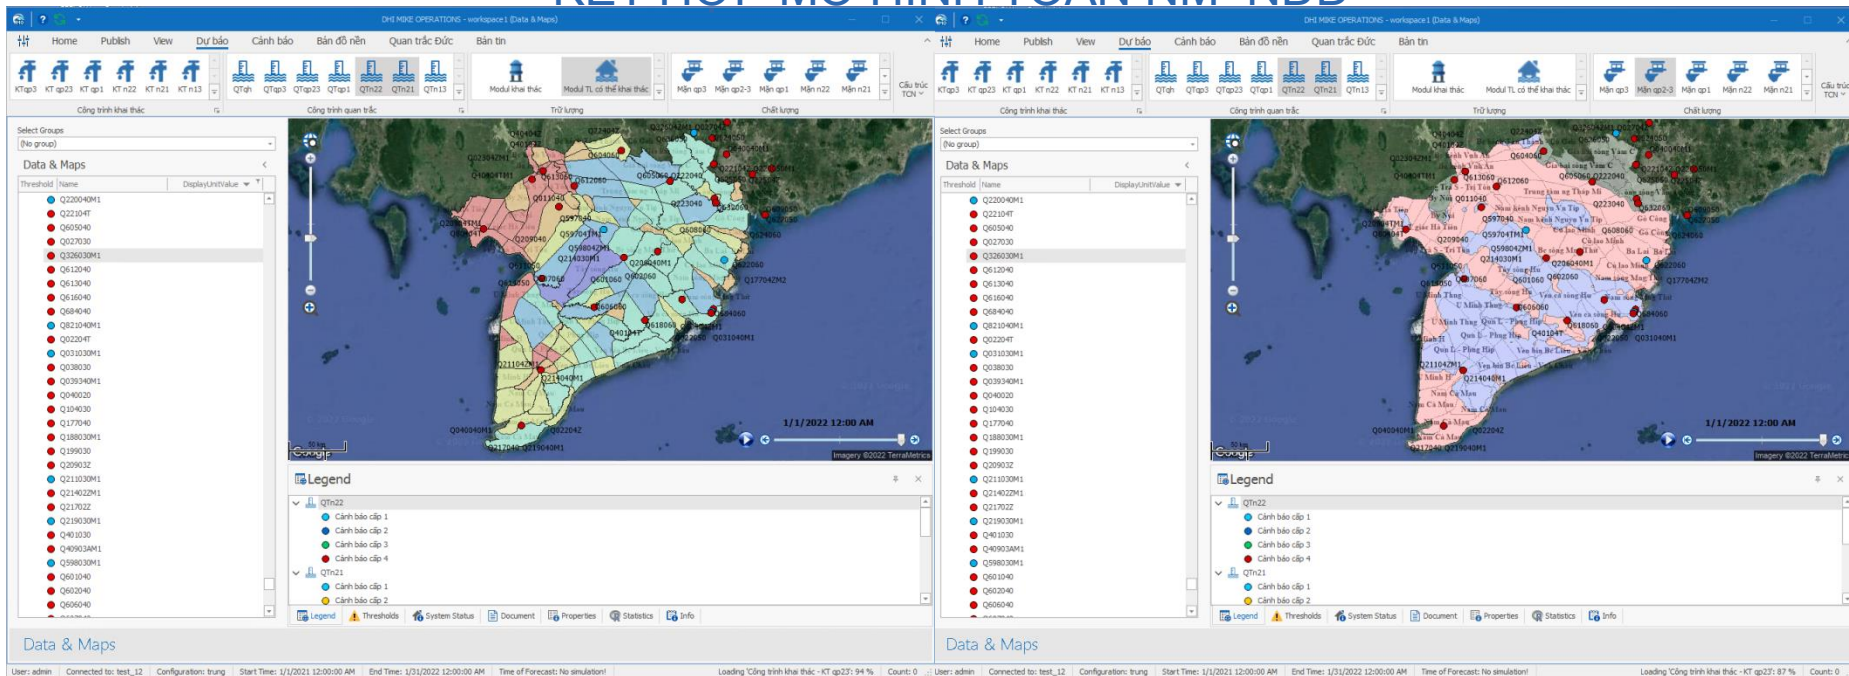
DHI MIKE OPERATIONS - workspace1 (Data & Maps)

Home Publish View Dự báo Cảnh báo Bản đồ nền Quan trắc Đức Bản tin

KTqp3 KT qp23 KT qp1 KT n22 KT n21 KT n13 QTqh QTqp3 QTqp23 QTqp1 QTn22 QTn21 QTn13 Modul khai thác Modul TL có thể khai thác Mặn qp3 Mặn qp2-3 Mặn qp1 Mặn n22 Mặn n21 Cấu trúc TCN

Công trình khai thác Công trình quan trắc Trữ lượng Chất lượng

Select Groups
(No group)
Data & Maps
Threshold Name DisplayUnitValue

Q220040M1
Q22104T
Q605040
Q027030
Q326030M1
Q612040
Q613040
Q616040
Q684040
Q821040M1
Q02204T
Q031030M1
Q038030
Q039340M1
Q040020
Q104030
Q177040
Q188030M1
Q199030
Q20903Z
Q211030M1
Q214022M1
Q21702Z
Q219030M1
Q401030
Q40903AM1
Q598030M1
Q601040
Q602040
Q606040

1/1/2022 12:00 AM
Imagery ©2022 TerraMetrics

Legend
QTn22
Cảnh báo cấp 1
Cảnh báo cấp 2
Cảnh báo cấp 3
Cảnh báo cấp 4
QTn21
Cảnh báo cấp 1
Cảnh báo cấp 2

Legend Thresholds System Status Document Properties Statistics Info

Data & Maps

User: admin Connected to: test_12 Configuration: trung Start Time: 1/1/2021 12:00:00 AM End Time: 1/31/2022 12:00:00 AM Time of Forecast: No simulation! Loading 'Công trình khai thác - KT qp23': 94 % Count: 0

DHI MIKE OPERATIONS - workspace1 (Data & Maps)

Home Publish View Dự báo Cảnh báo Bản đồ nền Quan trắc Đức Bản tin

KTqp3 KT qp23 KT qp1 KT n22 KT n21 KT n13 QTqh QTqp3 QTqp23 QTqp1 QTn22 QTn21 QTn13 Modul khai thác Modul TL có thể khai thác Mặn qp3 Mặn qp2-3 Mặn qp1 Mặn n22 Mặn n21 Cấu trúc TCN

Công trình khai thác Công trình quan trắc Trữ lượng Chất lượng

Select Groups
(No group)
Data & Maps
Threshold Name DisplayUnitValue

Q220040M1
Q22104T
Q605040
Q027030
Q326030M1
Q612040
Q613040
Q616040
Q684040
Q821040M1
Q02204T
Q031030M1
Q038030
Q039340M1
Q040020
Q104030
Q177040
Q188030M1
Q199030
Q20903Z
Q211030M1
Q214022M1
Q21702Z
Q219030M1
Q401030
Q40903AM1
Q598030M1
Q601040
Q602040
Q606040

1/1/2022 12:00 AM
Imagery ©2022 TerraMetrics

Legend
QTn22
Cảnh báo cấp 1
Cảnh báo cấp 2
Cảnh báo cấp 3
Cảnh báo cấp 4
QTn21
Cảnh báo cấp 1
Cảnh báo cấp 2

Legend Thresholds System Status Document Properties Statistics Info

Data & Maps

User: admin Connected to: test_12 Configuration: trung Start Time: 1/1/2021 12:00:00 AM End Time: 1/31/2022 12:00:00 AM Time of Forecast: No simulation! Loading 'Công trình khai thác - KT qp23': 87 % Count: 0